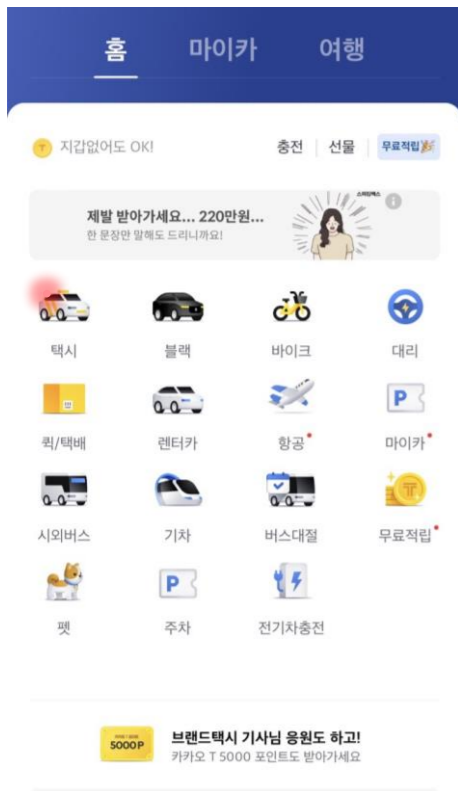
홈 마이카 여행

T 지갑없어도 OK!

충전 | 선물 | 무료적립

제발 받아가세요... 220만원...
한 문장만 말해도 드리니까요!

스피킹맥스

택시 블랙 바이크 대리

퀵/택배 렌터카 항공 마이카

시외버스 기차 버스대절 무료적립

펫 주차 전기차충전

5000 P

브랜드택시 기사님 응원도 하고!
카카오 T 5000 포인트도 받아가세요